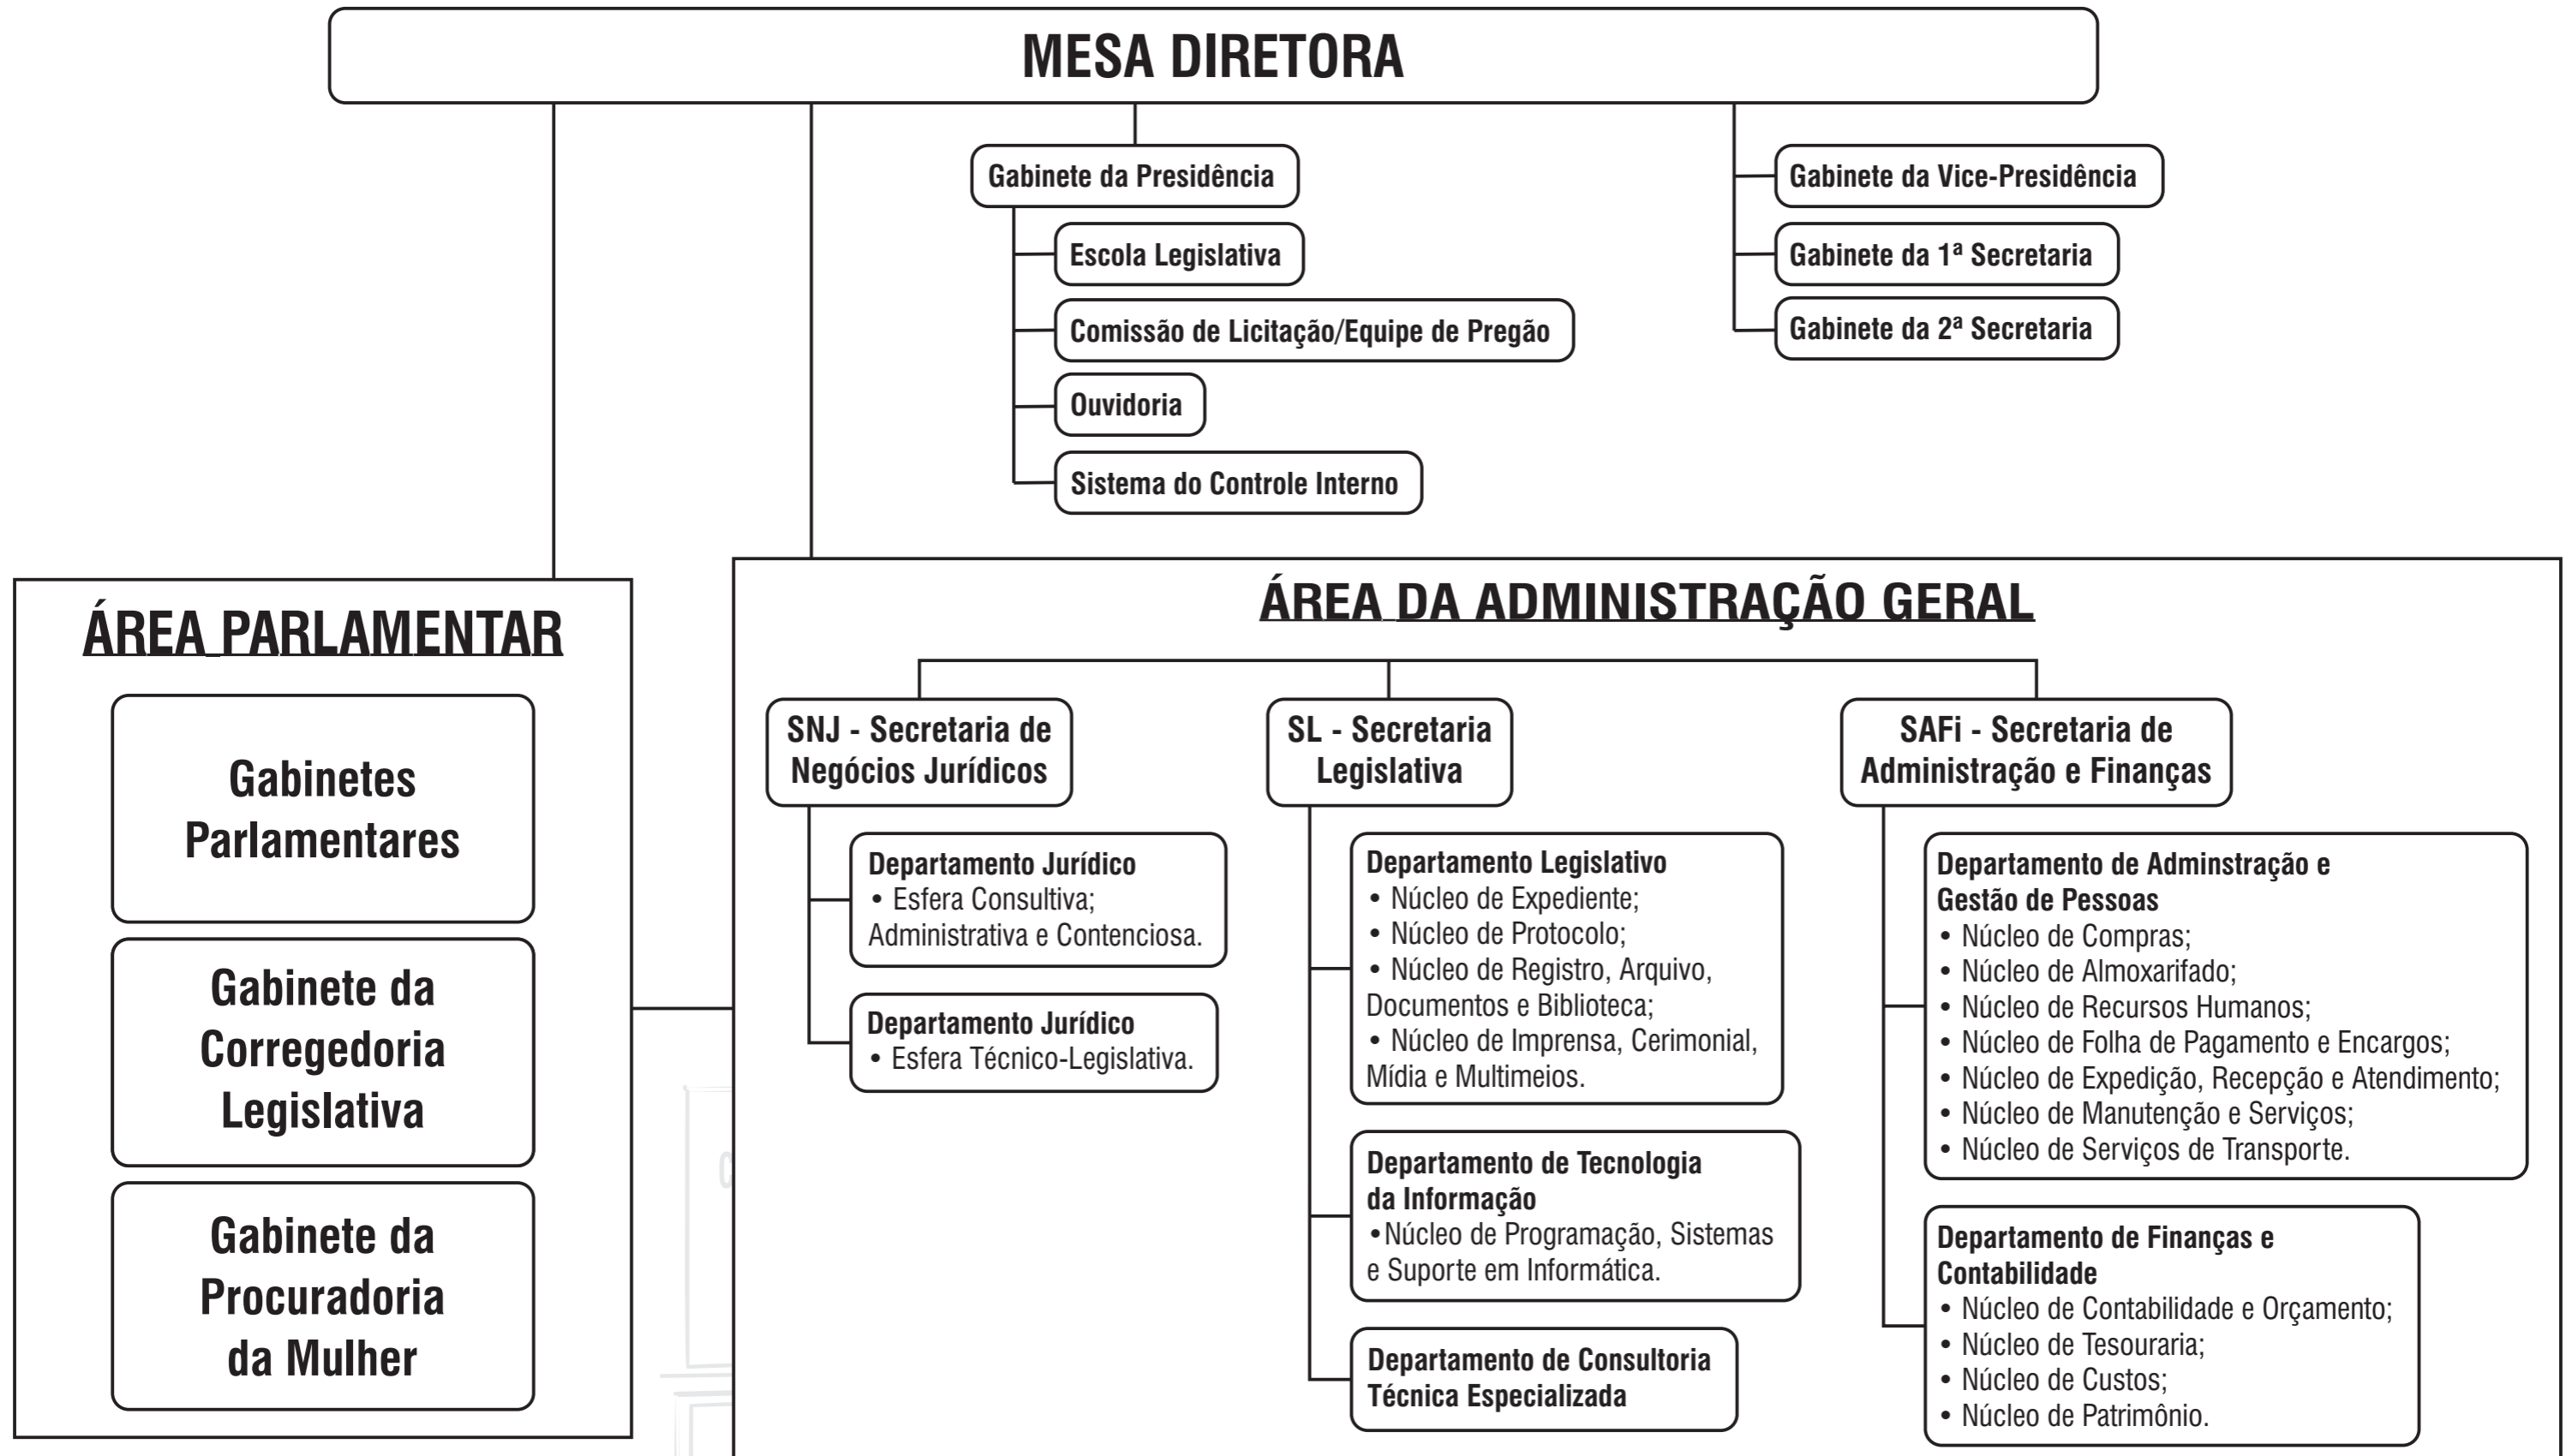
MESA DIRETORA

Gabinete da Presidência

Escola Legislativa

Comissão de Licitação/Equipe de Pregão

Ouvidoria

Sistema do Controle Interno

Gabinete da Vice-Presidência

Gabinete da 1ª Secretaria

Gabinete da 2ª Secretaria

ÁREA PARLAMENTAR

Gabinetes Parlamentares

Gabinete da Corregedoria Legislativa

Gabinete da Procuradoria da Mulher

ÁREA DA ADMINISTRAÇÃO GERAL

SNJ - Secretaria de Negócios Jurídicos

Departamento Jurídico
• Esfera Consultiva; Administrativa e Contenciosa.

Departamento Jurídico
• Esfera Técnico-Legislativa.

SL - Secretaria Legislativa

Departamento Legislativo
• Núcleo de Expediente;
• Núcleo de Protocolo;
• Núcleo de Registro, Arquivo, Documentos e Biblioteca;
• Núcleo de Imprensa, Cerimonial, Mídia e Multimeios.

Departamento de Tecnologia da Informação
•Núcleo de Programação, Sistemas e Suporte em Informática.

Departamento de Consultoria Técnica Especializada

SAFi - Secretaria de Administração e Finanças

Departamento de Adminstração e Gestão de Pessoas
• Núcleo de Compras;
• Núcleo de Almoxarifado;
• Núcleo de Recursos Humanos;
• Núcleo de Folha de Pagamento e Encargos;
• Núcleo de Expedição, Recepção e Atendimento;
• Núcleo de Manutenção e Serviços;
• Núcleo de Serviços de Transporte.

Departamento de Finanças e Contabilidade
• Núcleo de Contabilidade e Orçamento;
• Núcleo de Tesouraria;
• Núcleo de Custos;
• Núcleo de Patrimônio.